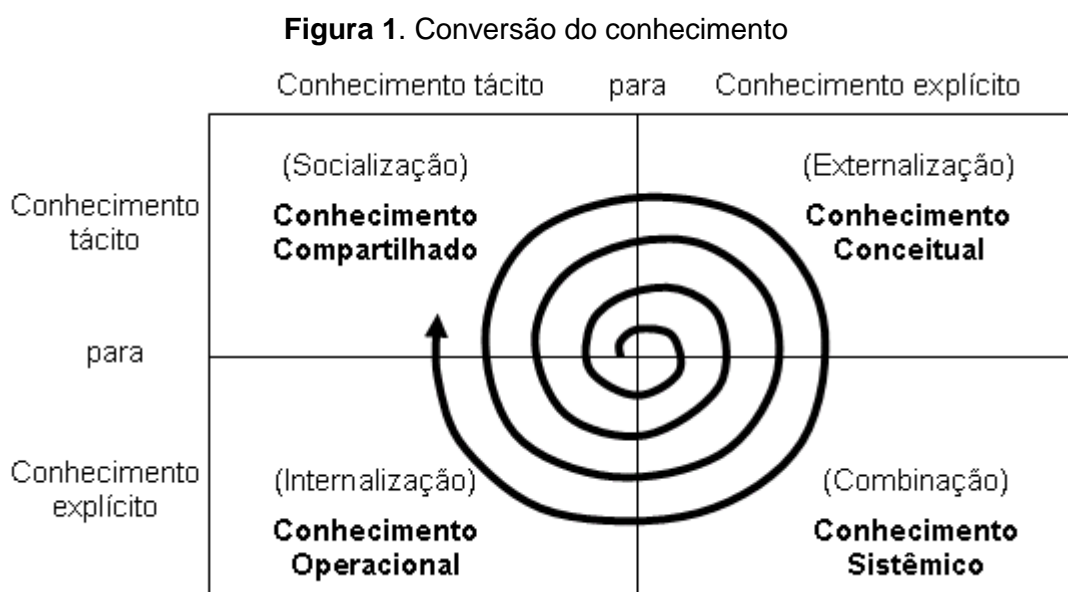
**Figura 1**. Conversão do conhecimento

Conhecimento tácito para Conhecimento explícito

Conhecimento tácito

para

Conhecimento explícito

(Socialização)
**Conhecimento Compartilhado**

(Externalização)
**Conhecimento Conceitual**

(Internalização)
**Conhecimento Operacional**

(Combinação)
**Conhecimento Sistêmico**